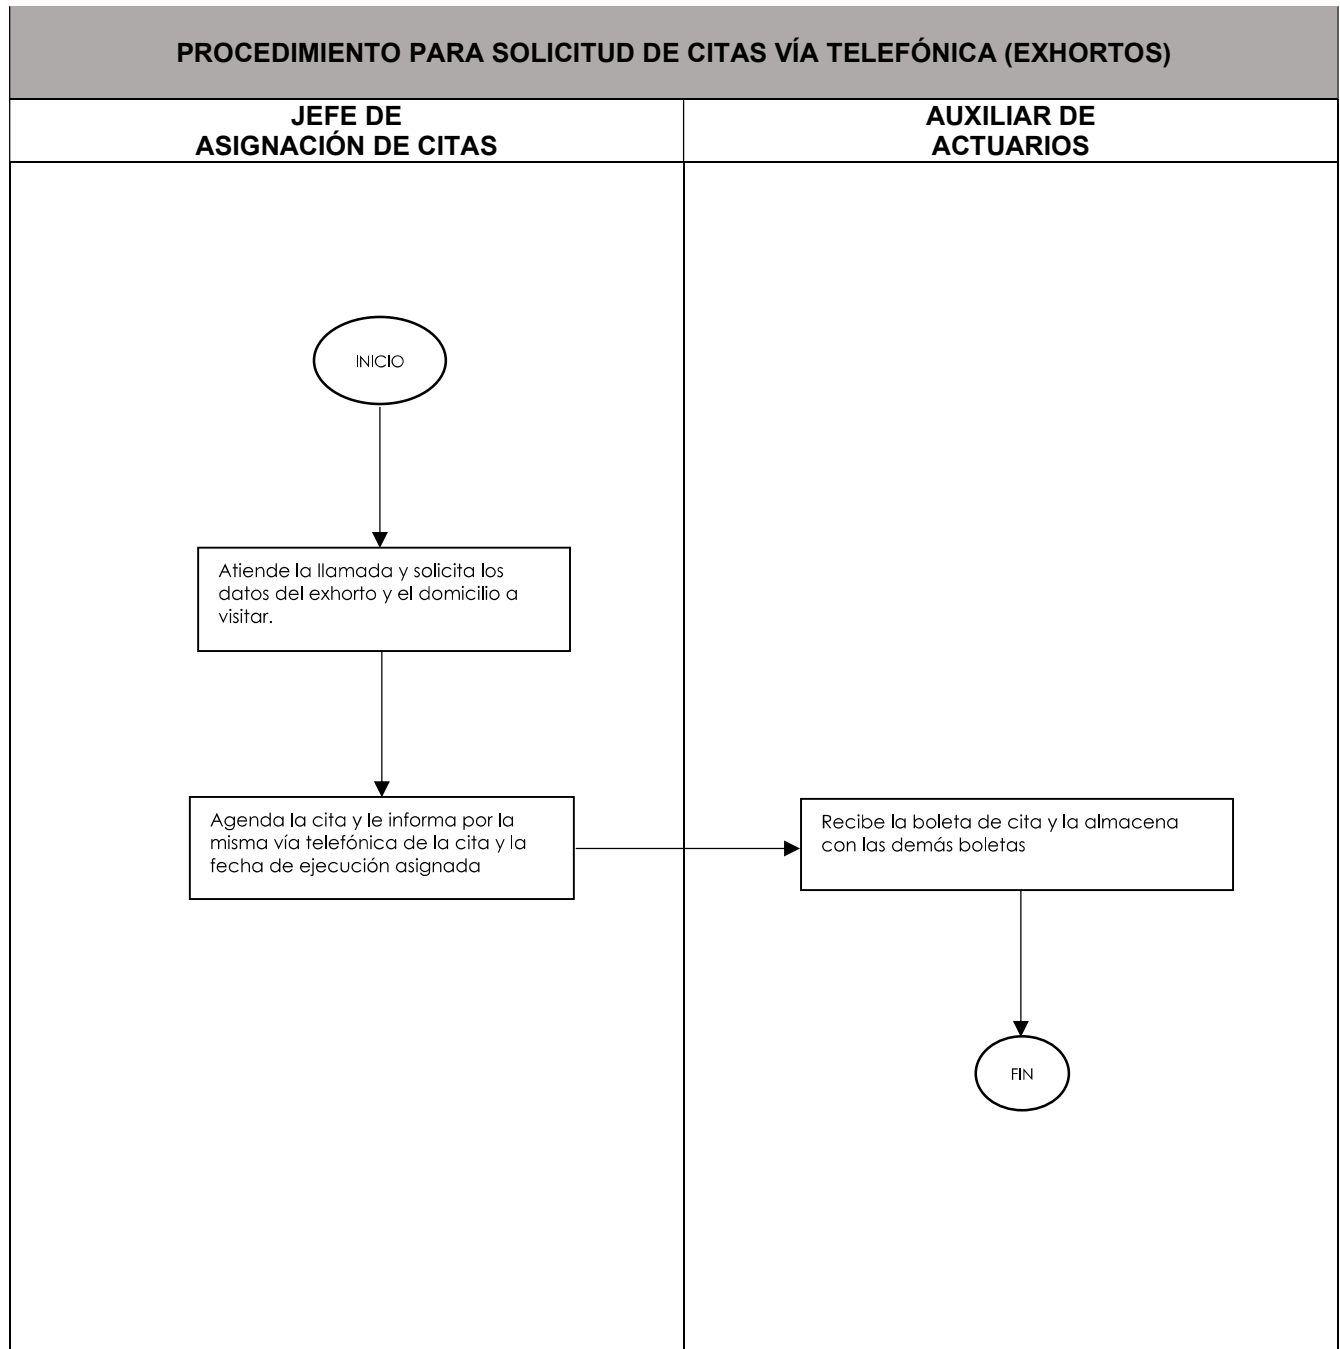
PROCEDIMIENTO PARA SOLICITUD DE CITAS VÍA TELEFÓNICA (EXHORTOS)

JEFE DE ASIGNACIÓN DE CITAS

AUXILIAR DE ACTUARIOS

INICIO

Atiende la llamada y solicita los datos del exhorto y el domicilio a visitar.

Agenda la cita y le informa por la misma vía telefónica de la cita y la fecha de ejecución asignada

Recibe la boleta de cita y la almacena con las demás boletas

FIN